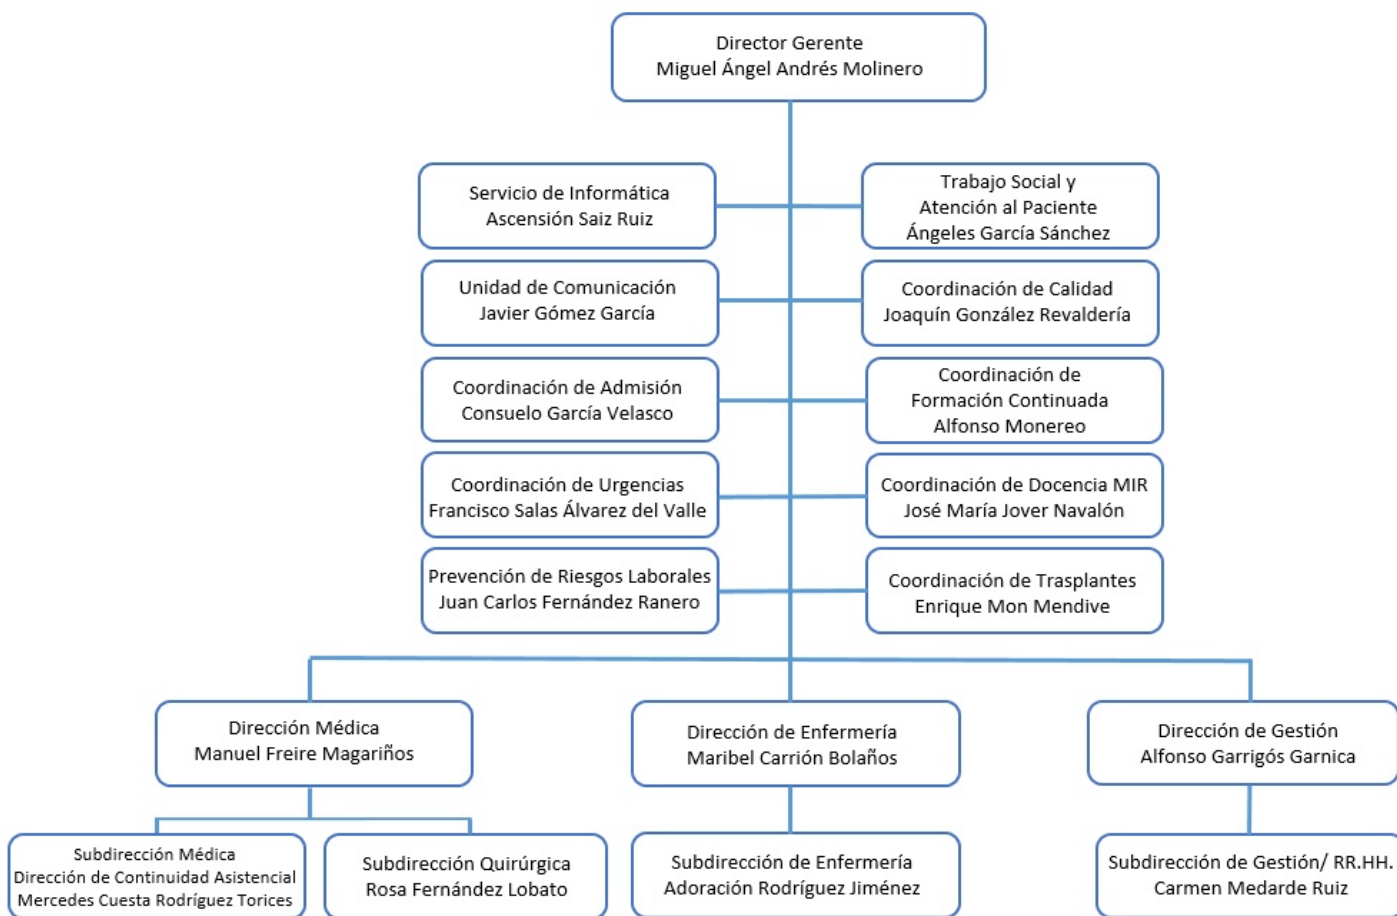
Director Gerente
Miguel Ángel Andrés Molinero

Servicio de Informática
Ascensión Saiz Ruiz

Trabajo Social y
Atención al Paciente
Ángeles García Sánchez

Unidad de Comunicación
Javier Gómez García

Coordinación de Calidad
Joaquín González Revaldería

Coordinación de Admisión
Consuelo García Velasco

Coordinación de
Formación Continuada
Alfonso Monereo

Coordinación de Urgencias
Francisco Salas Álvarez del Valle

Coordinación de Docencia MIR
José María Jover Navalón

Prevención de Riesgos Laborales
Juan Carlos Fernández Ranero

Coordinación de Trasplantes
Enrique Mon Mendive

Dirección Médica
Manuel Freire Magariños

Dirección de Enfermería
Maribel Carrión Bolaños

Dirección de Gestión
Alfonso Garrigós Garnica

Subdirección Médica
Dirección de Continuidad Asistencial
Mercedes Cuesta Rodríguez Torices

Subdirección Quirúrgica
Rosa Fernández Lobato

Subdirección de Enfermería
Adoración Rodríguez Jiménez

Subdirección de Gestión/ RR.HH.
Carmen Medarde Ruiz